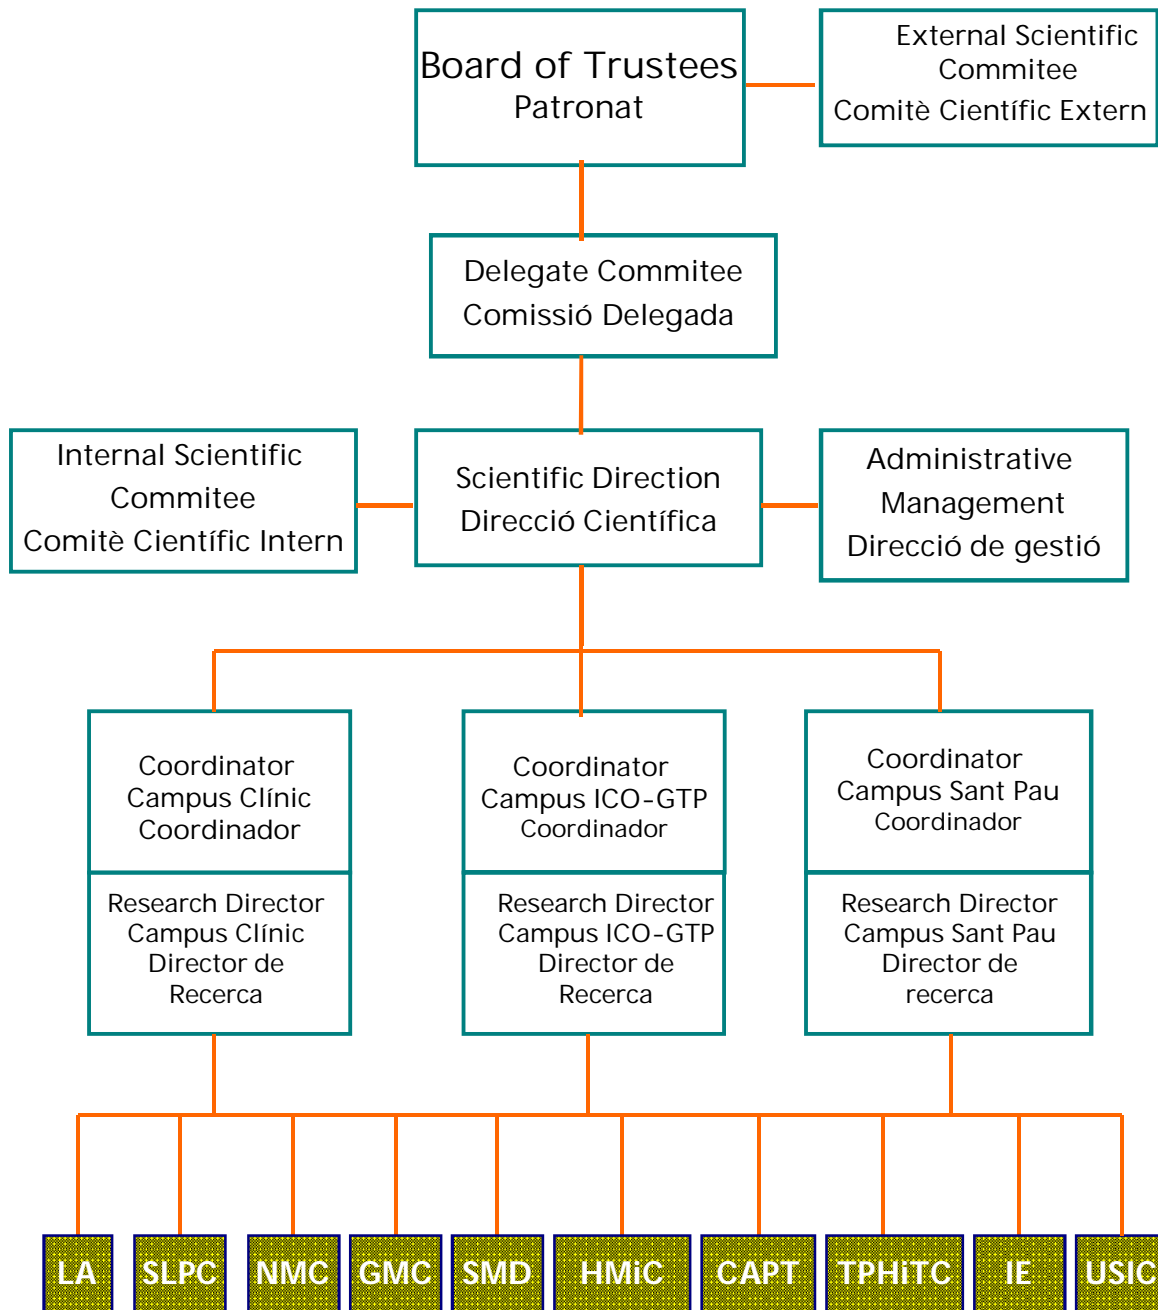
Board of Trustees
Patronat

External Scientific Commitee
Comitè Científic Extern

Delegate Commitee
Comissió Delegada

Internal Scientific Commitee
Comitè Científic Intern

Scientific Direction
Direcció Científica

Administrative Management
Direcció de gestió

Coordinator
Campus Clínic
Coordinador

Research Director
Campus Clínic
Director de Recerca

Coordinator
Campus ICO-GTP
Coordinador

Research Director
Campus ICO-GTP
Director de Recerca

Coordinator
Campus Sant Pau
Coordinador

Research Director
Campus Sant Pau
Director de recerca

LA SLPC NMC GMC SMD HMiC CAPT TPHiTC IE USIC